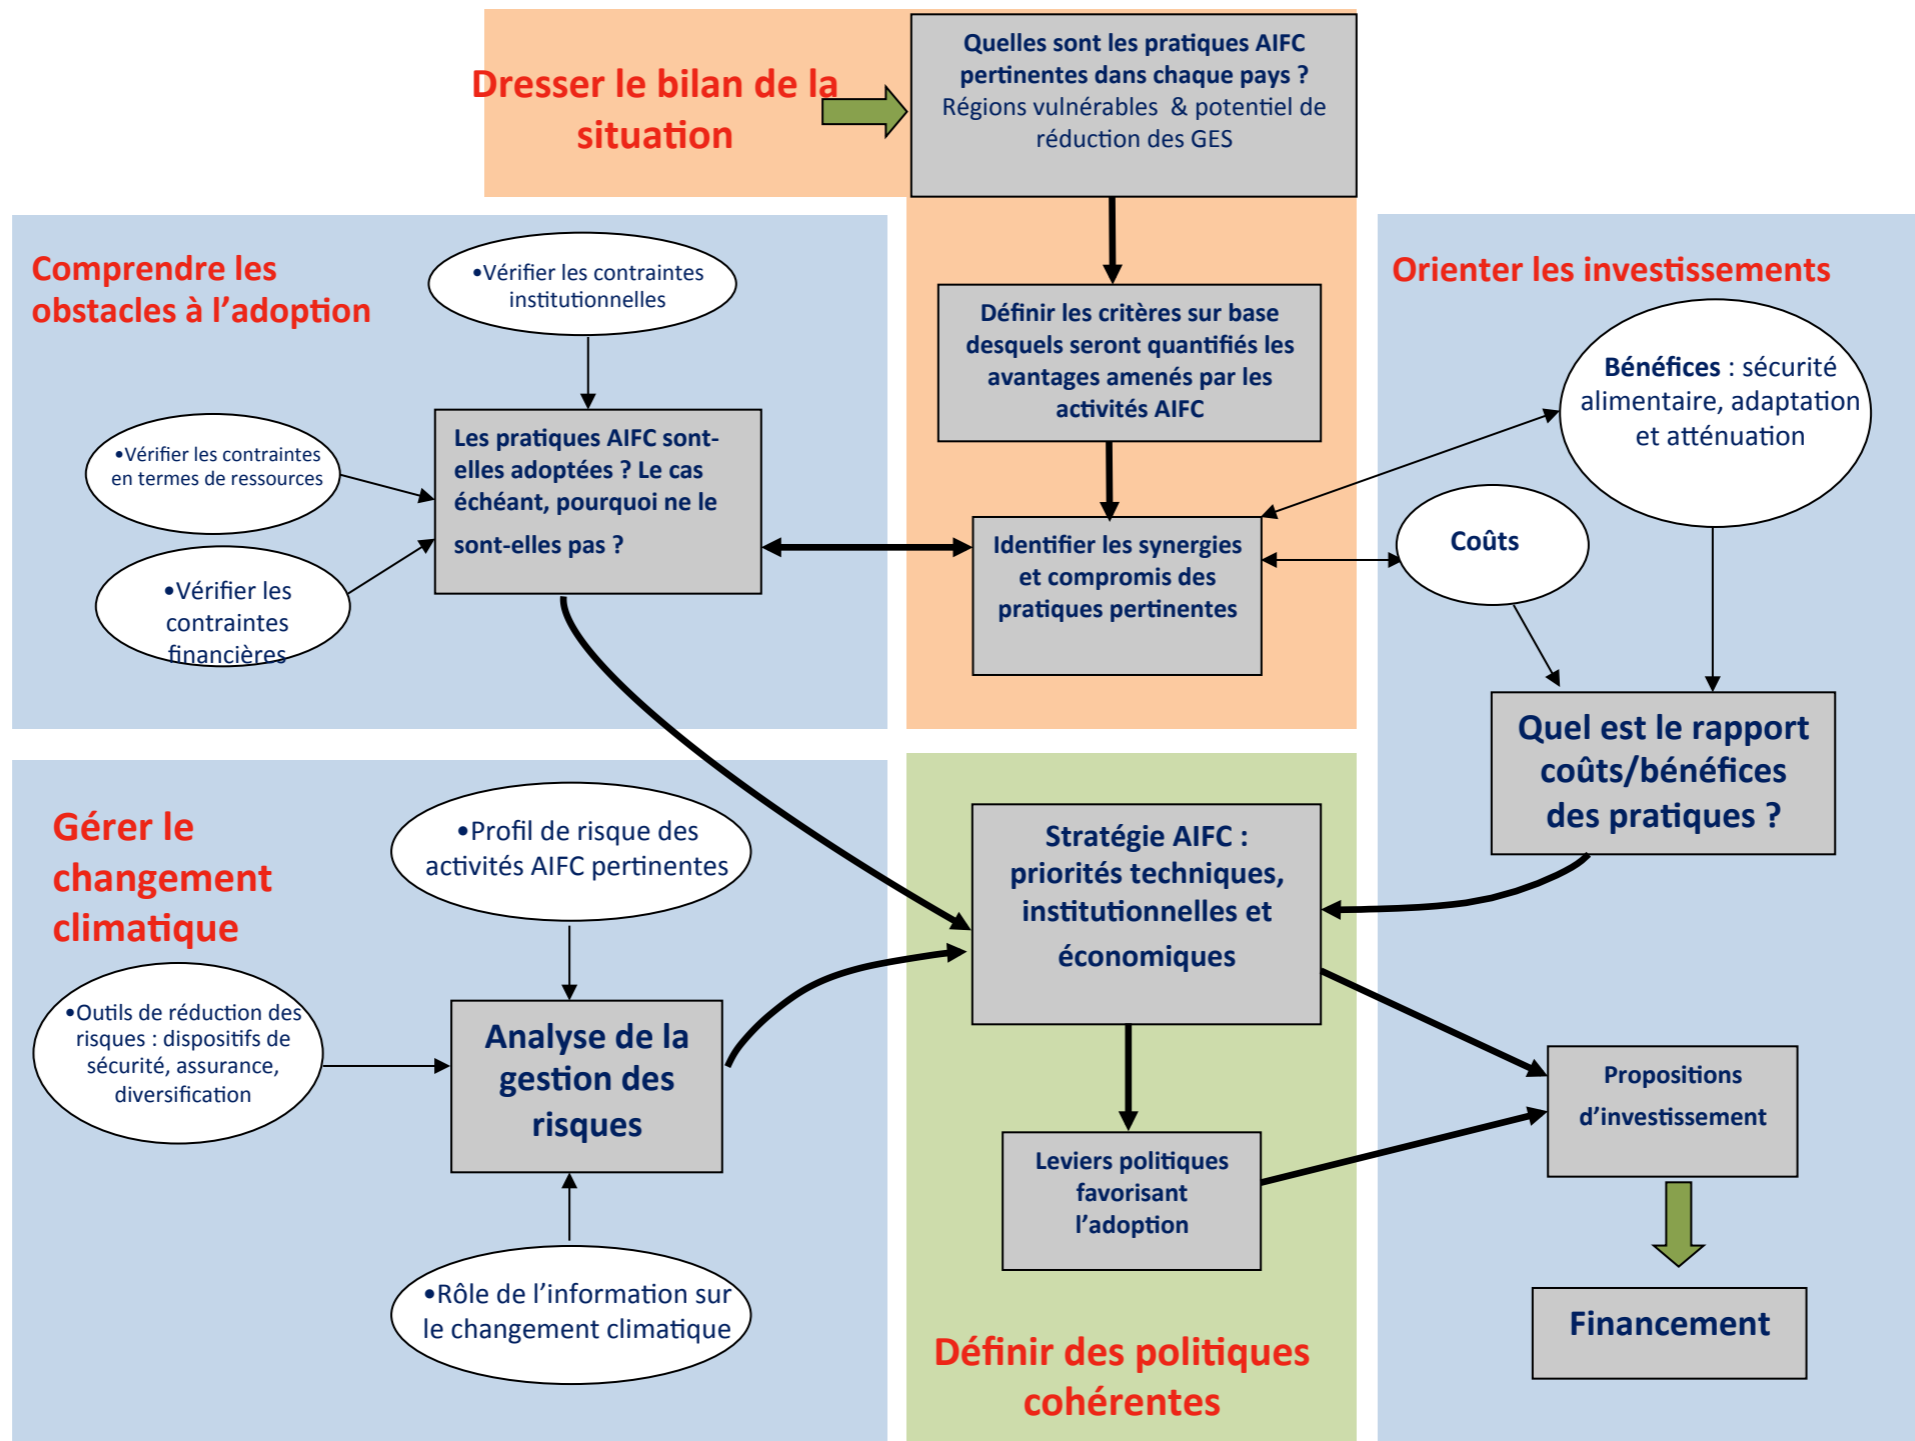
Dresser le bilan de la situation

Quelles sont les pratiques AIFC pertinentes dans chaque pays ? Régions vulnérables & potentiel de réduction des GES

Comprendre les obstacles à l'adoption

•Vérifier les contraintes institutionnelles

•Vérifier les contraintes en termes de ressources

•Vérifier les contraintes financières

Les pratiques AIFC sont-elles adoptées ? Le cas échéant, pourquoi ne le sont-elles pas ?

Définir les critères sur base desquels seront quantifiés les avantages amenés par les activités AIFC

Identifier les synergies et compromis des pratiques pertinentes

Orienter les investissements

Bénéfices : sécurité alimentaire, adaptation et atténuation

Coûts

Quel est le rapport coûts/bénéfices des pratiques ?

Gérer le changement climatique

•Profil de risque des activités AIFC pertinentes

•Outils de réduction des risques : dispositifs de sécurité, assurance, diversification

Analyse de la gestion des risques

•Rôle de l'information sur le changement climatique

Stratégie AIFC : priorités techniques, institutionnelles et économiques

Leviers politiques favorisant l'adoption

Propositions d'investissement

Financement

Définir des politiques cohérentes